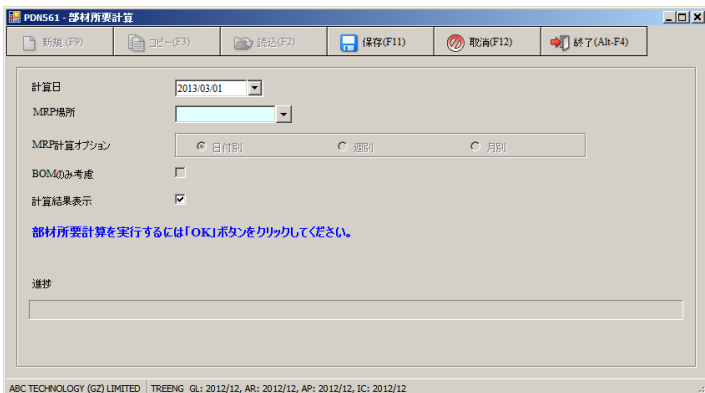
PDN561 - 部材所要計算

新規 (F9)
コピー(F3)
読込(F2)
保存(F11)
取消(F12)
終了(Alt-F4)

計算日 2013/03/01

MRP場所

MRP計算オプション
日付別
週別
月別

BOMのみ考慮

計算結果表示

部材所要計算を実行するには「OK」ボタンをクリックしてください。

進捗

ABC TECHNOLOGY (GZ) LIMITED | TREENG GL: 2012/12, AR: 2012/12, AP: 2012/12, IC: 2012/12